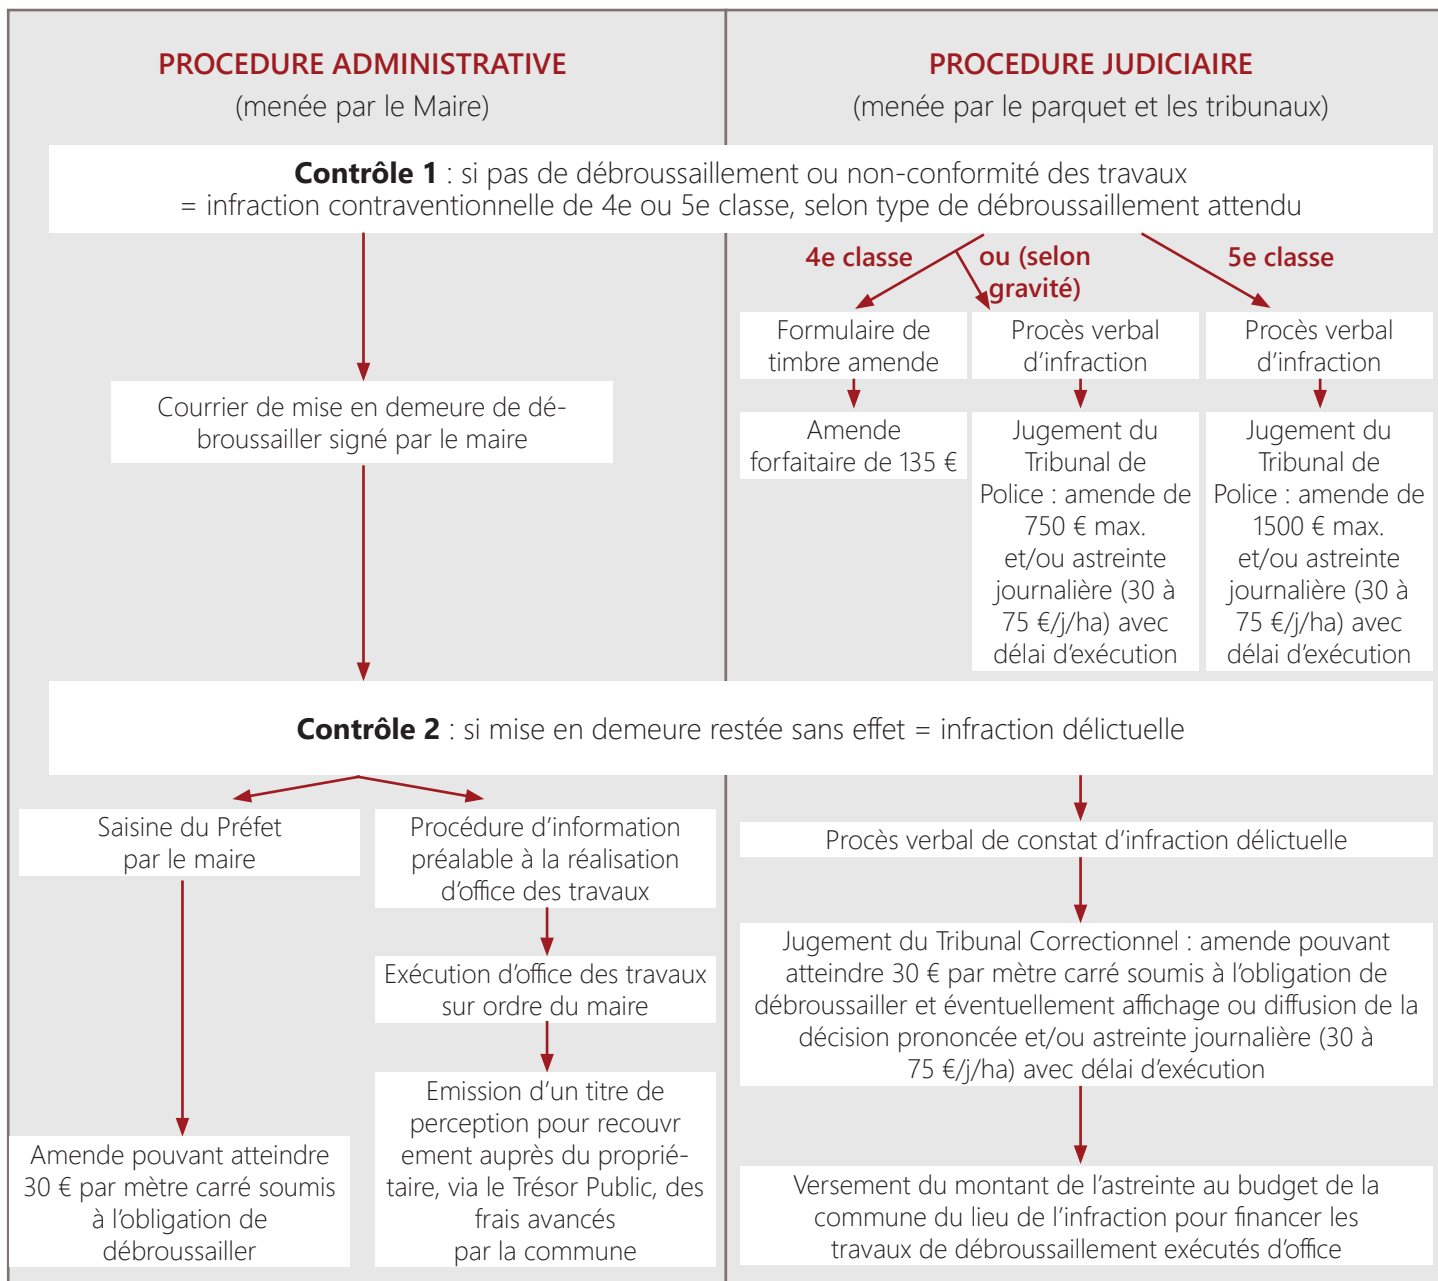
PROCEDURE ADMINISTRATIVE
(menée par le Maire)

PROCEDURE JUDICIAIRE
(menée par le parquet et les tribunaux)

**Contrôle 1** : si pas de débroussaillement ou non-conformité des travaux
= infraction contraventionnelle de 4e ou 5e classe, selon type de débroussaillement attendu

4e classe

ou (selon gravité)

5e classe

Courrier de mise en demeure de débroussailler signé par le maire

Formulaire de timbre amende

Amende forfaitaire de 135 €

Procès verbal d'infraction

Jugement du Tribunal de Police : amende de 750 € max. et/ou astreinte journalière (30 à 75 €/j/ha) avec délai d'exécution

Procès verbal d'infraction

Jugement du Tribunal de Police : amende de 1500 € max. et/ou astreinte journalière (30 à 75 €/j/ha) avec délai d'exécution

**Contrôle 2** : si mise en demeure restée sans effet = infraction délictuelle

Saisine du Préfet par le maire

Amende pouvant atteindre 30 € par mètre carré soumis à l'obligation de débroussailler

Procédure d'information préalable à la réalisation d'office des travaux

Exécution d'office des travaux sur ordre du maire

Emission d'un titre de perception pour recouvr ement auprès du propriétaire, via le Trésor Public, des frais avancés par la commune

Procès verbal de constat d'infraction délictuelle

Jugement du Tribunal Correctionnel : amende pouvant atteindre 30 € par mètre carré soumis à l'obligation de débroussailler et éventuellement affichage ou diffusion de la décision prononcée et/ou astreinte journalière (30 à 75 €/j/ha) avec délai d'exécution

Versement du montant de l'astreinte au budget de la commune du lieu de l'infraction pour financer les travaux de débroussaillement exécutés d'office